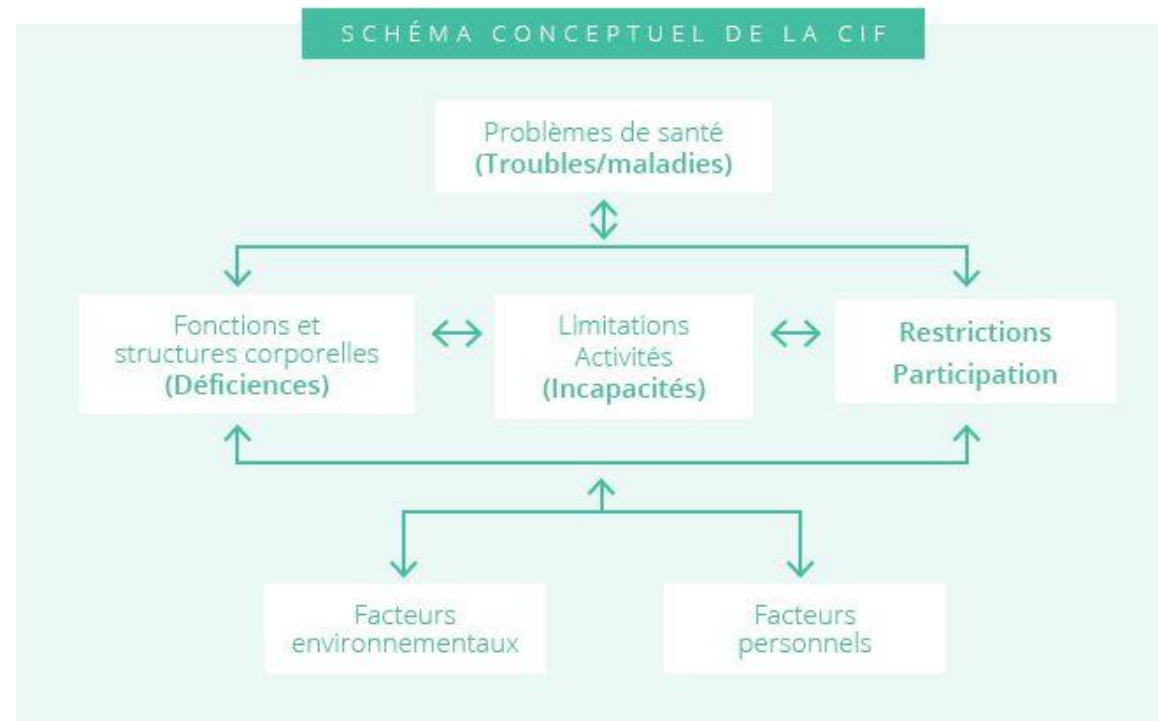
SCHÉMA CONCEPTUEL DE LA CIF

Problèmes de santé
(Troubles/maladies)

Fonctions et structures corporelles
(Déficiences)

Limitations
Activités
(Incapacités)

Restrictions
Participation

Facteurs environnementaux

Facteurs personnels